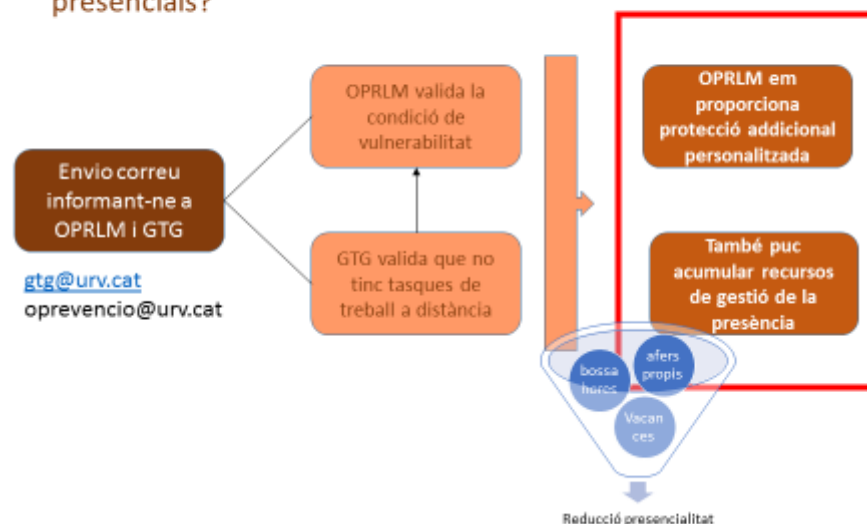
presencials?

Envio correu informant-ne a OPRLM i GTG

gtg@urv.cat
oprevencio@urv.cat

OPRLM valida la condició de vulnerabilitat

GTG valida que no tinc tasques de treball a distància

OPRLM em proporciona protecció addicional personalitzada

També puc acumular recursos de gestió de la presència

bossa hores

afers propis

Vacan ces

Reducció presencialitat